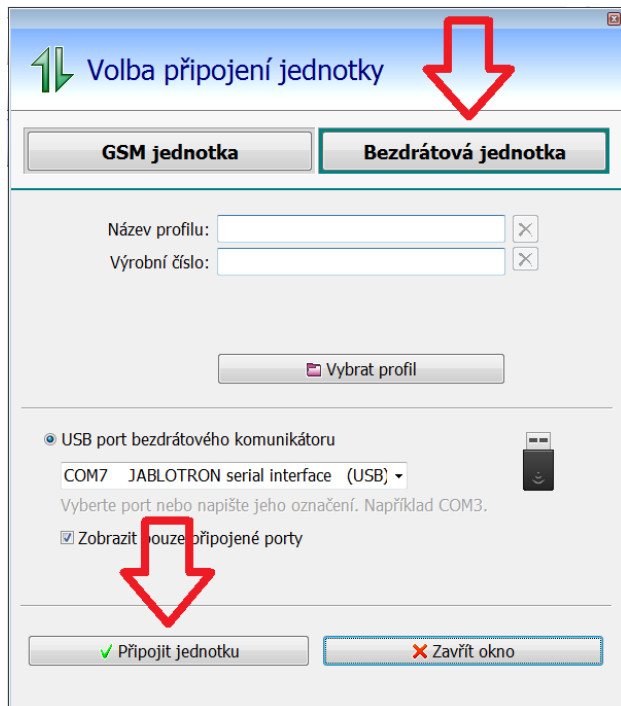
Volba připojení jednotky

GSM jednotka

Bezdrátová jednotka

Název profilu:

Výrobní číslo:

Vybrat profil

USB port bezdrátového komunikátoru

COM7 JABLOTRON serial interface (USB)

Vyberte port nebo napište jeho označení. Například COM3.

Zobrazit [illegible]ouze připojené porty

✓ Připojit jednotku

✕ Zavřít okno